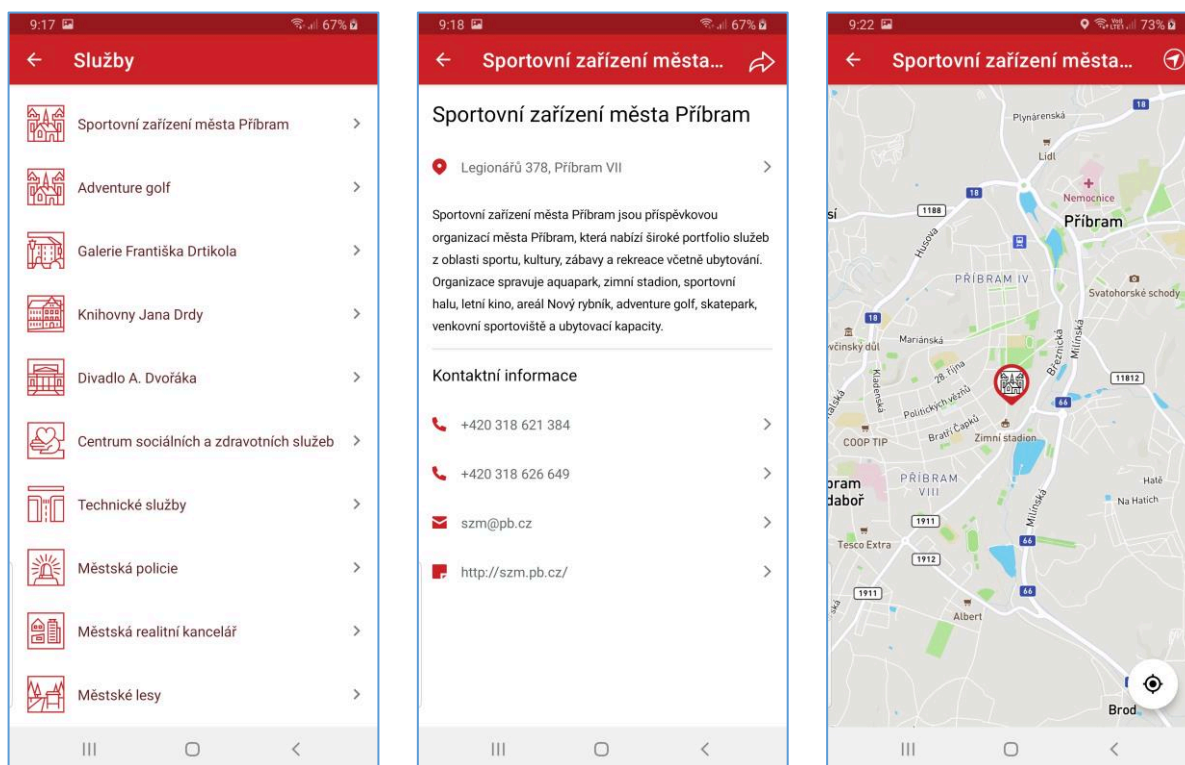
9:17 67%

Služby

Sportovní zařízení města Příbram

Adventure golf

Galerie Františka Drtikola

Knihovny Jana Drdy

Divadlo A. Dvořáka

Centrum sociálních a zdravotních služeb

Technické služby

Městská policie

Městská realitní kancelář

Městské lesy

9:18 67%

Sportovní zařízení města...

Sportovní zařízení města Příbram

Legionářů 378, Příbram VII

Sportovní zařízení města Příbram jsou příspěvkovou organizací města Příbram, která nabízí široké portfolio služeb z oblasti sportu, kultury, zábavy a rekreace včetně ubytování. Organizace spravuje aquapark, zimní stadion, sportovní halu, letní kino, areál Nový rybník, adventure golf, skatepark, venkovní sportoviště a ubytovací kapacity.

Kontaktní informace

+420 318 621 384

+420 318 626 649

szm@pb.cz

http://szm.pb.cz/

9:22 73%

Sportovní zařízení města...

Plynárenská
18
Lidl
Nemocnice
Příbram
1188
Husova
18
PŘÍBRAM IV
Svatohorské schody
18
Mariánská
včinský důl
Březnická
Milínská
28. října
Kladenská
Politických vězňů
11812
66
Bratří Čapků
COOP TIP
Zimní stadion
PŘÍBRAM VIII
Halé
Na Hatích
bram
dabor
1911
Milínská
Tesco Extra
66
1912
1911
66
Albert
Brod